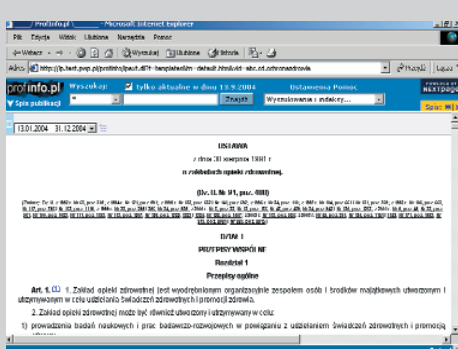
ProfInfo.pl | ______ - Microsoft Internet Explorer

Plik Edycja Widok Ulubione Narzędzia Pomoc

Wstecz Wyszukaj Ulubione Historia

Adres http://p.test.pwp.pl/profinfo/pwt.dll?~templateItem=default.html&vid=abc.cd.ochronazdrowia

Przejdź Łącza

profinfo.pl

Wyszukaj: tylko aktualne w dniu 13.9.2004 Ustawienia Pomoc

Spis publikacji

Znajdź Wyszukiwanie i indeksy...

NEXTPAGE

Spis: Wstecz

13.01.2004 31.12.2004

USTAWA

z dnia 30 sierpnia 1991 r.

o zakładach opieki zdrowotnej.

(Dz. U. Nr 91, poz. 408)

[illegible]

DZIAŁ I

PRZEPISY WSPÓLNE

Rozdział 1

Przepisy ogólne

Art. 1. 1. Zakład opieki zdrowotnej jest wyodrębnionym organizacyjnie zespołem osób i środków majątkowych utworzonym i utrzymywanym w celu udzielania świadczeń zdrowotnych i promocji zdrowia.

2. Zakład opieki zdrowotnej może być również utworzony i utrzymywany w celu:

1) prowadzenia badań naukowych i prac badawczo-rozwojowych w powiązaniu z udzielaniem świadczeń zdrowotnych i promocją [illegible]